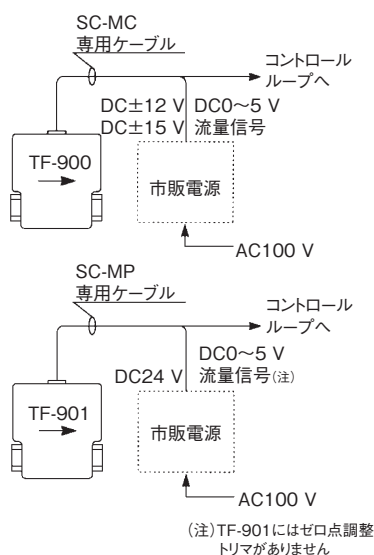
SC-MC
専用ケーブル

コントロール
ループへ

DC±12 V DC0～5 V
DC±15 V 流量信号

TF-900

市販電源

AC100 V

SC-MP
専用ケーブル

コントロール
ループへ

DC0～5 V
DC24 V 流量信号(注)

TF-901

市販電源

AC100 V

(注)TF-901にはゼロ点調整トリマがありません